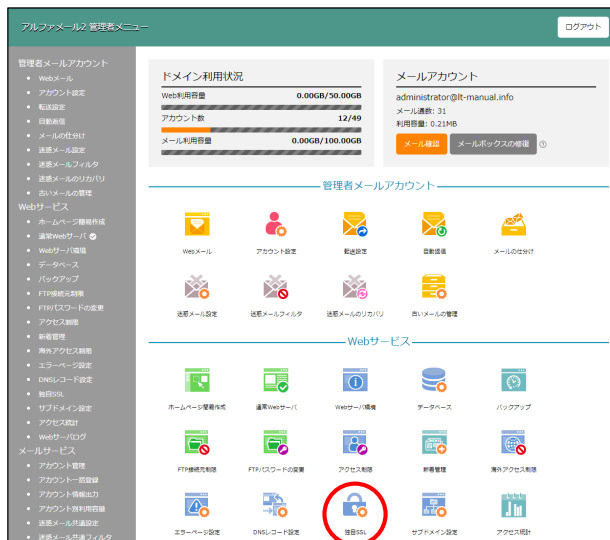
アルファメール2 管理者メニュー

ログアウト

管理者メールアカウント
Webメール
アカウント設定
転送設定
自動返信
メールの仕分け
迷惑メール設定
迷惑メールフィルタ
迷惑メールのリカバリ
古いメールの整理
Webサービス
ホームページ簡易作成
通常Webサーバ
Webサーバ環境
データベース
バックアップ
FTP接続元制限
FTPパスワードの変更
アクセス制限
新着管理
海外アクセス制限
エラーページ設定
DNSレコード設定
独自SSL
サブドメイン設定
アクセス統計
Webサーバログ
メールサービス
アカウント管理
アカウント一括登録
アカウント情報出力
アカウント別利用容量
迷惑メール共通設定
迷惑メール共通フィルタ

ドメイン利用状況
Web利用容量 0.00GB/50.00GB
アカウント数 12/49
メール利用容量 0.00GB/100.00GB

メールアカウント
administrator@lt-manual.info
メール通数: 31
利用容量: 0.21MB
メール確認
メールボックスの修復

管理者メールアカウント
Webメール
アカウント設定
転送設定
自動返信
メールの仕分け
迷惑メール設定
迷惑メールフィルタ
迷惑メールのリカバリ
古いメールの整理

Webサービス
ホームページ簡易作成
通常Webサーバ
Webサーバ環境
データベース
バックアップ
FTP接続元制限
FTPパスワードの変更
アクセス制限
新着管理
海外アクセス制限
エラーページ設定
DNSレコード設定
独自SSL
サブドメイン設定
アクセス統計